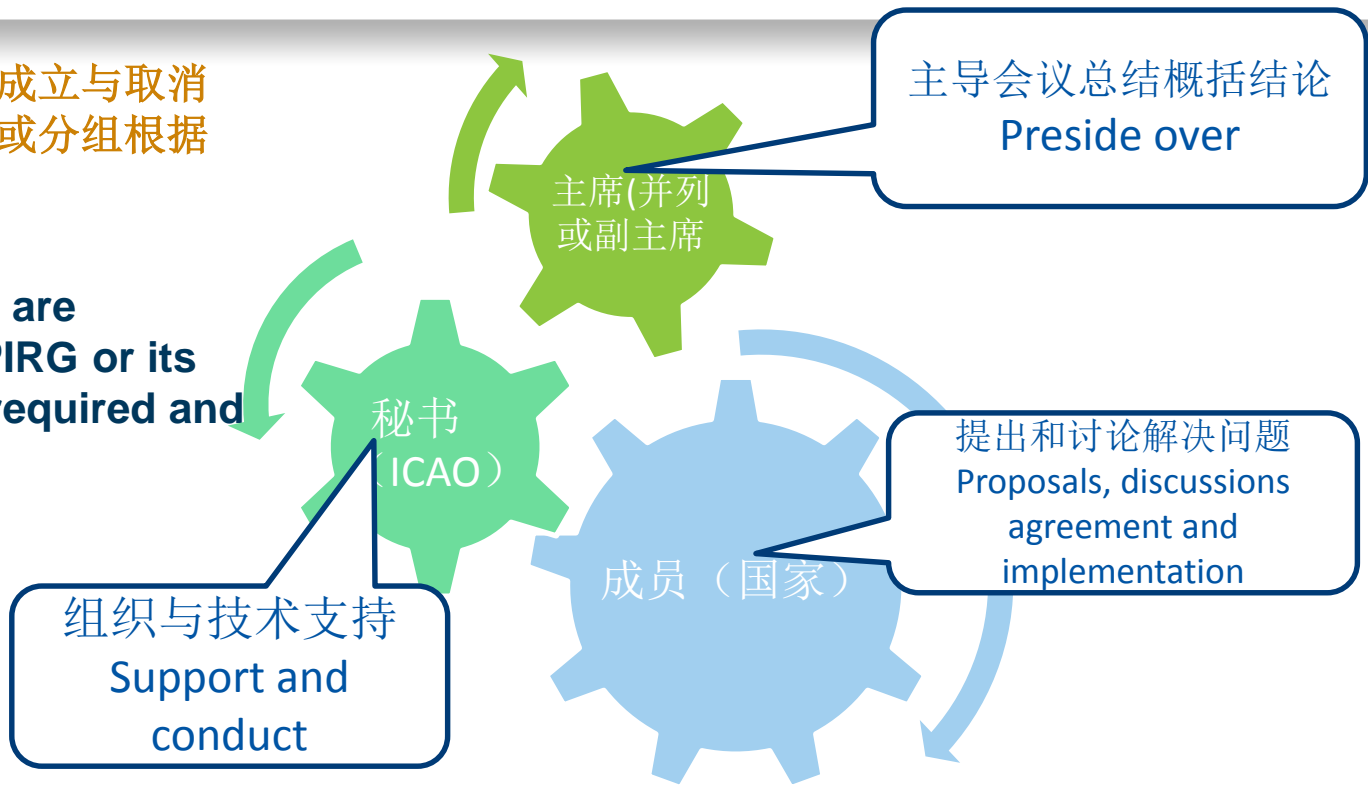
成立与取消
或分组根据

are
PIRG or its
required and

主导会议总结概括结论
Preside over

主席(并列
或副主席

秘书
（ICAO）

提出和讨论解决问题
Proposals, discussions agreement and implementation

成员（国家）

组织与技术支持
Support and conduct